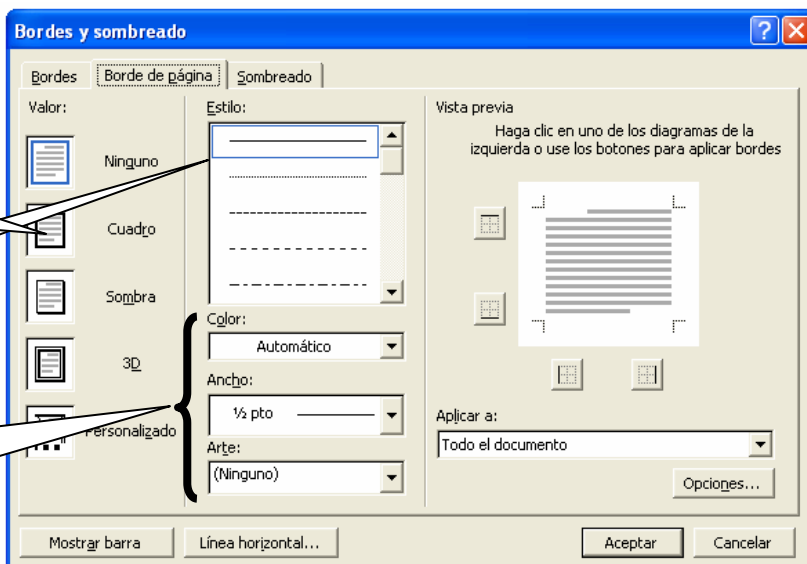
Bordes y sombreado

Bordes | Borde de página | Sombreado

Valor:

Ninguno

Cuadro

Sombra

3D

Personalizado

Estilo:

Color:

Automático

Ancho:

½ pto

Arte:

(Ninguno)

Vista previa

Haga clic en uno de los diagramas de la izquierda o use los botones para aplicar bordes

Aplicar a:

Todo el documento

Opciones...

Mostrar barra

Línea horizontal...

Aceptar

Cancelar